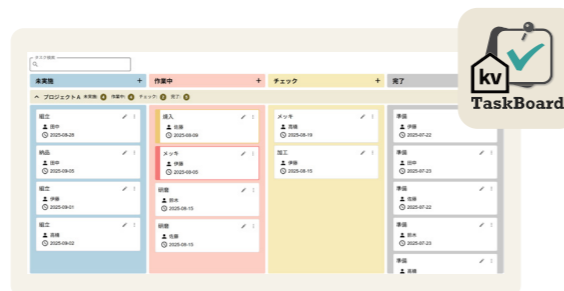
タスク検索

未実施 +
作業中 +
チェック +
完了

^ プロジェクトA 未実施 4 作業中 4 チェック 2 完了 5

組立
田中
2025-08-28

納品
田中
2025-09-05

組立
伊藤
2025-09-01

組立
高橋
2025-09-02

購入
佐藤
2025-09-09

メッキ
伊藤
2025-09-00

研磨
鈴木
2025-08-15

研磨
佐藤
2025-08-15

メッキ
高橋
2025-08-19

加工
田中
2025-08-15

準備
伊藤
2025-07-22

準備
田中
2025-07-23

準備
佐藤
2025-07-22

準備
鈴木
2025-07-23

準備
高橋

kv
TaskBoard